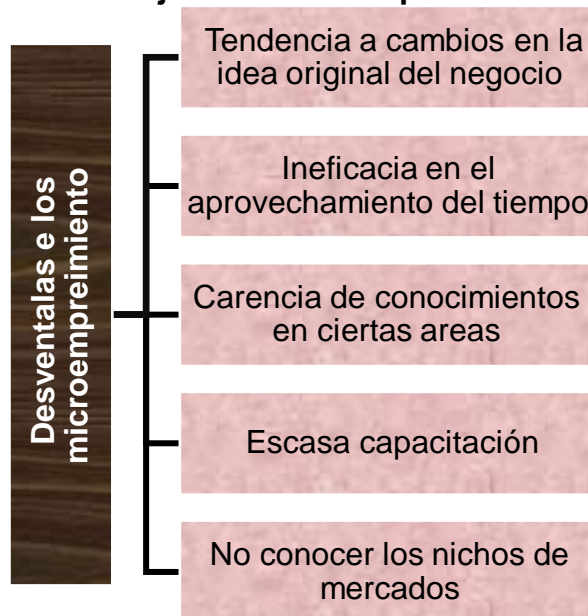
Desventalas e los microempreimiento

Tendencia a cambios en la idea original del negocio

Ineficacia en el aprovechamiento del tiempo

Carencia de conocimientos en ciertas areas

Escasa capacitación

No conocer los nichos de mercados